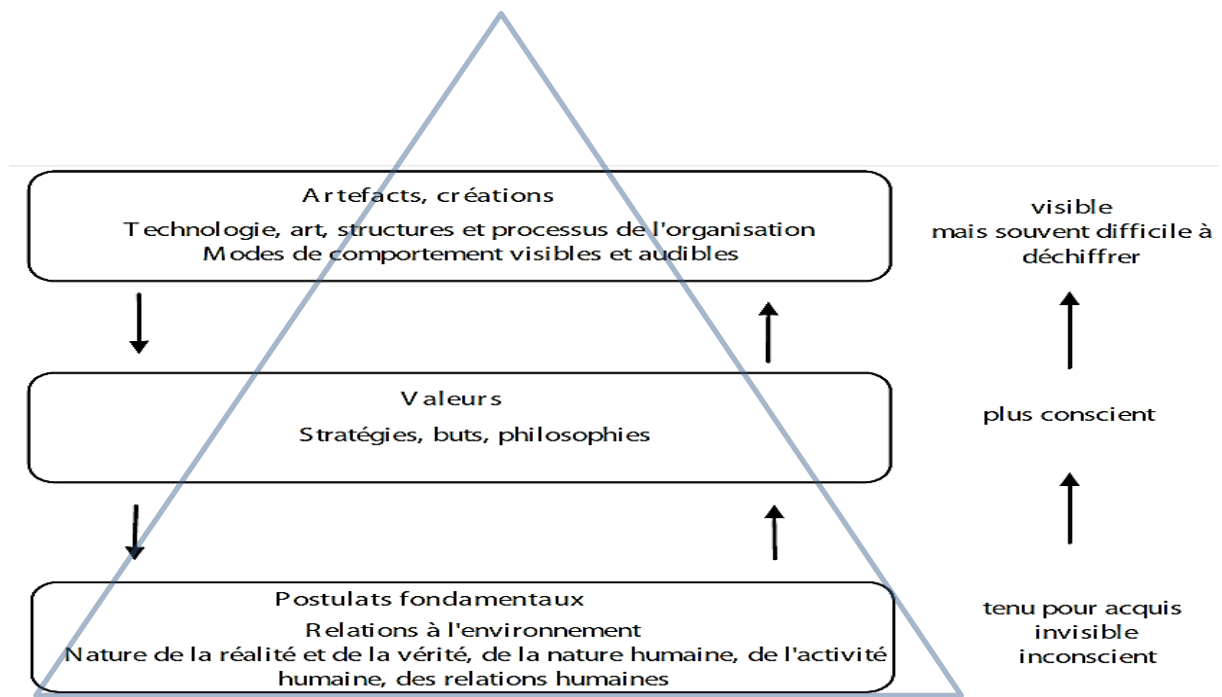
Artefacts, créations
Technologie, art, structures et processus de l'organisation
Modes de comportement visibles et audibles

visible
mais souvent difficile à déchiffrer

Valeurs
Stratégies, buts, philosophies

plus conscient

Postulats fondamentaux
Relations à l'environnement
Nature de la réalité et de la vérité, de la nature humaine, de l'activité humaine, des relations humaines

tenu pour acquis
invisible
inconscient